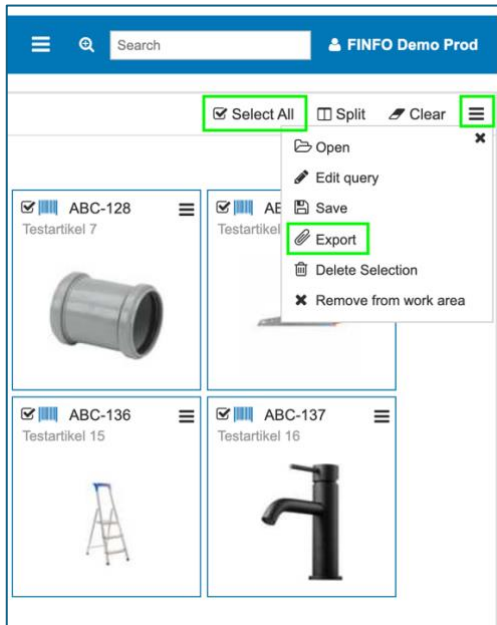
Search

FINFO Demo Prod

Select All Split Clear

Open
Edit query
Save
Export
Delete Selection
Remove from work area

ABC-128
Testartikel 7

AE
Testartikel

ABC-136
Testartikel 15

ABC-137
Testartikel 16